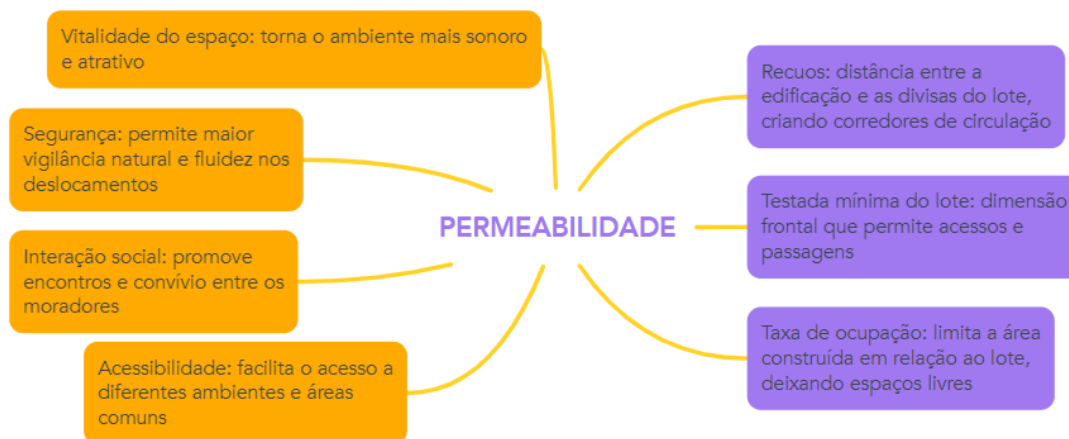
PERMEABILIDADE

Vitalidade do espaço: torna o ambiente mais sonoro e atrativo

Segurança: permite maior vigilância natural e fluidez nos deslocamentos

Interação social: promove encontros e convívio entre os moradores

Acessibilidade: facilita o acesso a diferentes ambientes e áreas comuns

Recuos: distância entre a edificação e as divisas do lote, criando corredores de circulação

Testada mínima do lote: dimensão frontal que permite acessos e passagens

Taxa de ocupação: limita a área construída em relação ao lote, deixando espaços livres